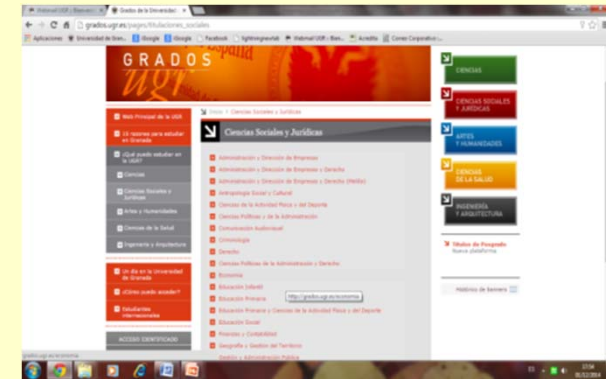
Webmail UGR | Bienven × Grados de la Universidad ×

grados.ugr.es/pages/titulaciones_sociales

Aplicaciones Universidad de Gran... Google Google Facebook lightningrevival Webmail UGR | Bien... Acredita Correo Corporativo -...

GRADOS ugr

Web Principal de la UGR
10 razones para estudiar en Granada
¿Qué puedo estudiar en la UGR?
Ciencias
Ciencias Sociales y Jurídicas
Artes y Humanidades
Ciencias de la Salud
Ingeniería y Arquitectura

Un día en la Universidad de Granada
¿Cómo puedo acceder?
Estudiantes internacionales

ACCESO IDENTIFICADO

Inicio / Ciencias Sociales y Jurídicas

Ciencias Sociales y Jurídicas

Administración y Dirección de Empresas
Administración y Dirección de Empresas y Derecho
Administración y Dirección de Empresas y Derecho (Melilla)
Antropología Social y Cultural
Ciencias de la Actividad Física y del Deporte
Ciencias Políticas y de la Administración
Comunicación Audiovisual
Criminología
Derecho
Ciencias Políticas de la Administración y Derecho
Economía
Educación Infantil
Educación Primaria
Educación Primaria y Ciencias de la Actividad Física y del Deporte
Educación Social
Finanzas y Contabilidad
Geografía y Gestión del Territorio
Gestión y Administración Pública

http://grados.ugr.es/economia

CIENCIAS
CIENCIAS SOCIALES Y JURÍDICAS
ARTES Y HUMANIDADES
CIENCIAS DE LA SALUD
INGENIERÍA Y ARQUITECTURA

Títulos de Posgrado
Nueva plataforma

Histórico de Noticias

grados.ugr.es/economia

17:24
05/12/2014